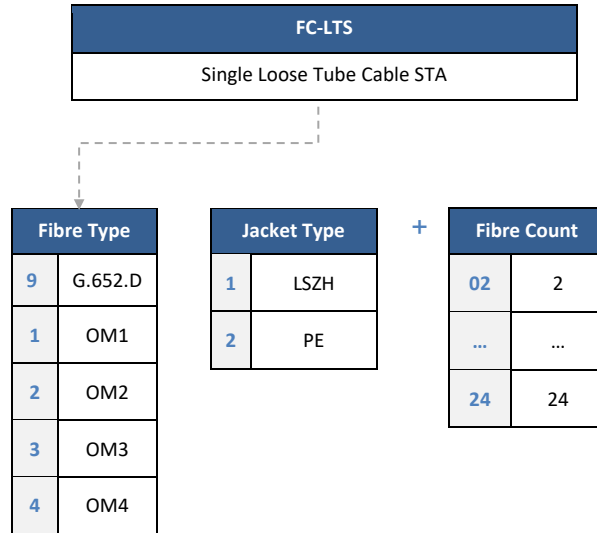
FC-LTS

Single Loose Tube Cable STA

| Fibre Type | |
|---|---|
| 9 | G.652.D |
| 1 | OM1 |
| 2 | OM2 |
| 3 | OM3 |
| 4 | OM4 |

| Jacket Type | |
|---|---|
| 1 | LSZH |
| 2 | PE |

+

| Fibre Count | |
|---|---|
| 02 | 2 |
| … | … |
| 24 | 24 |